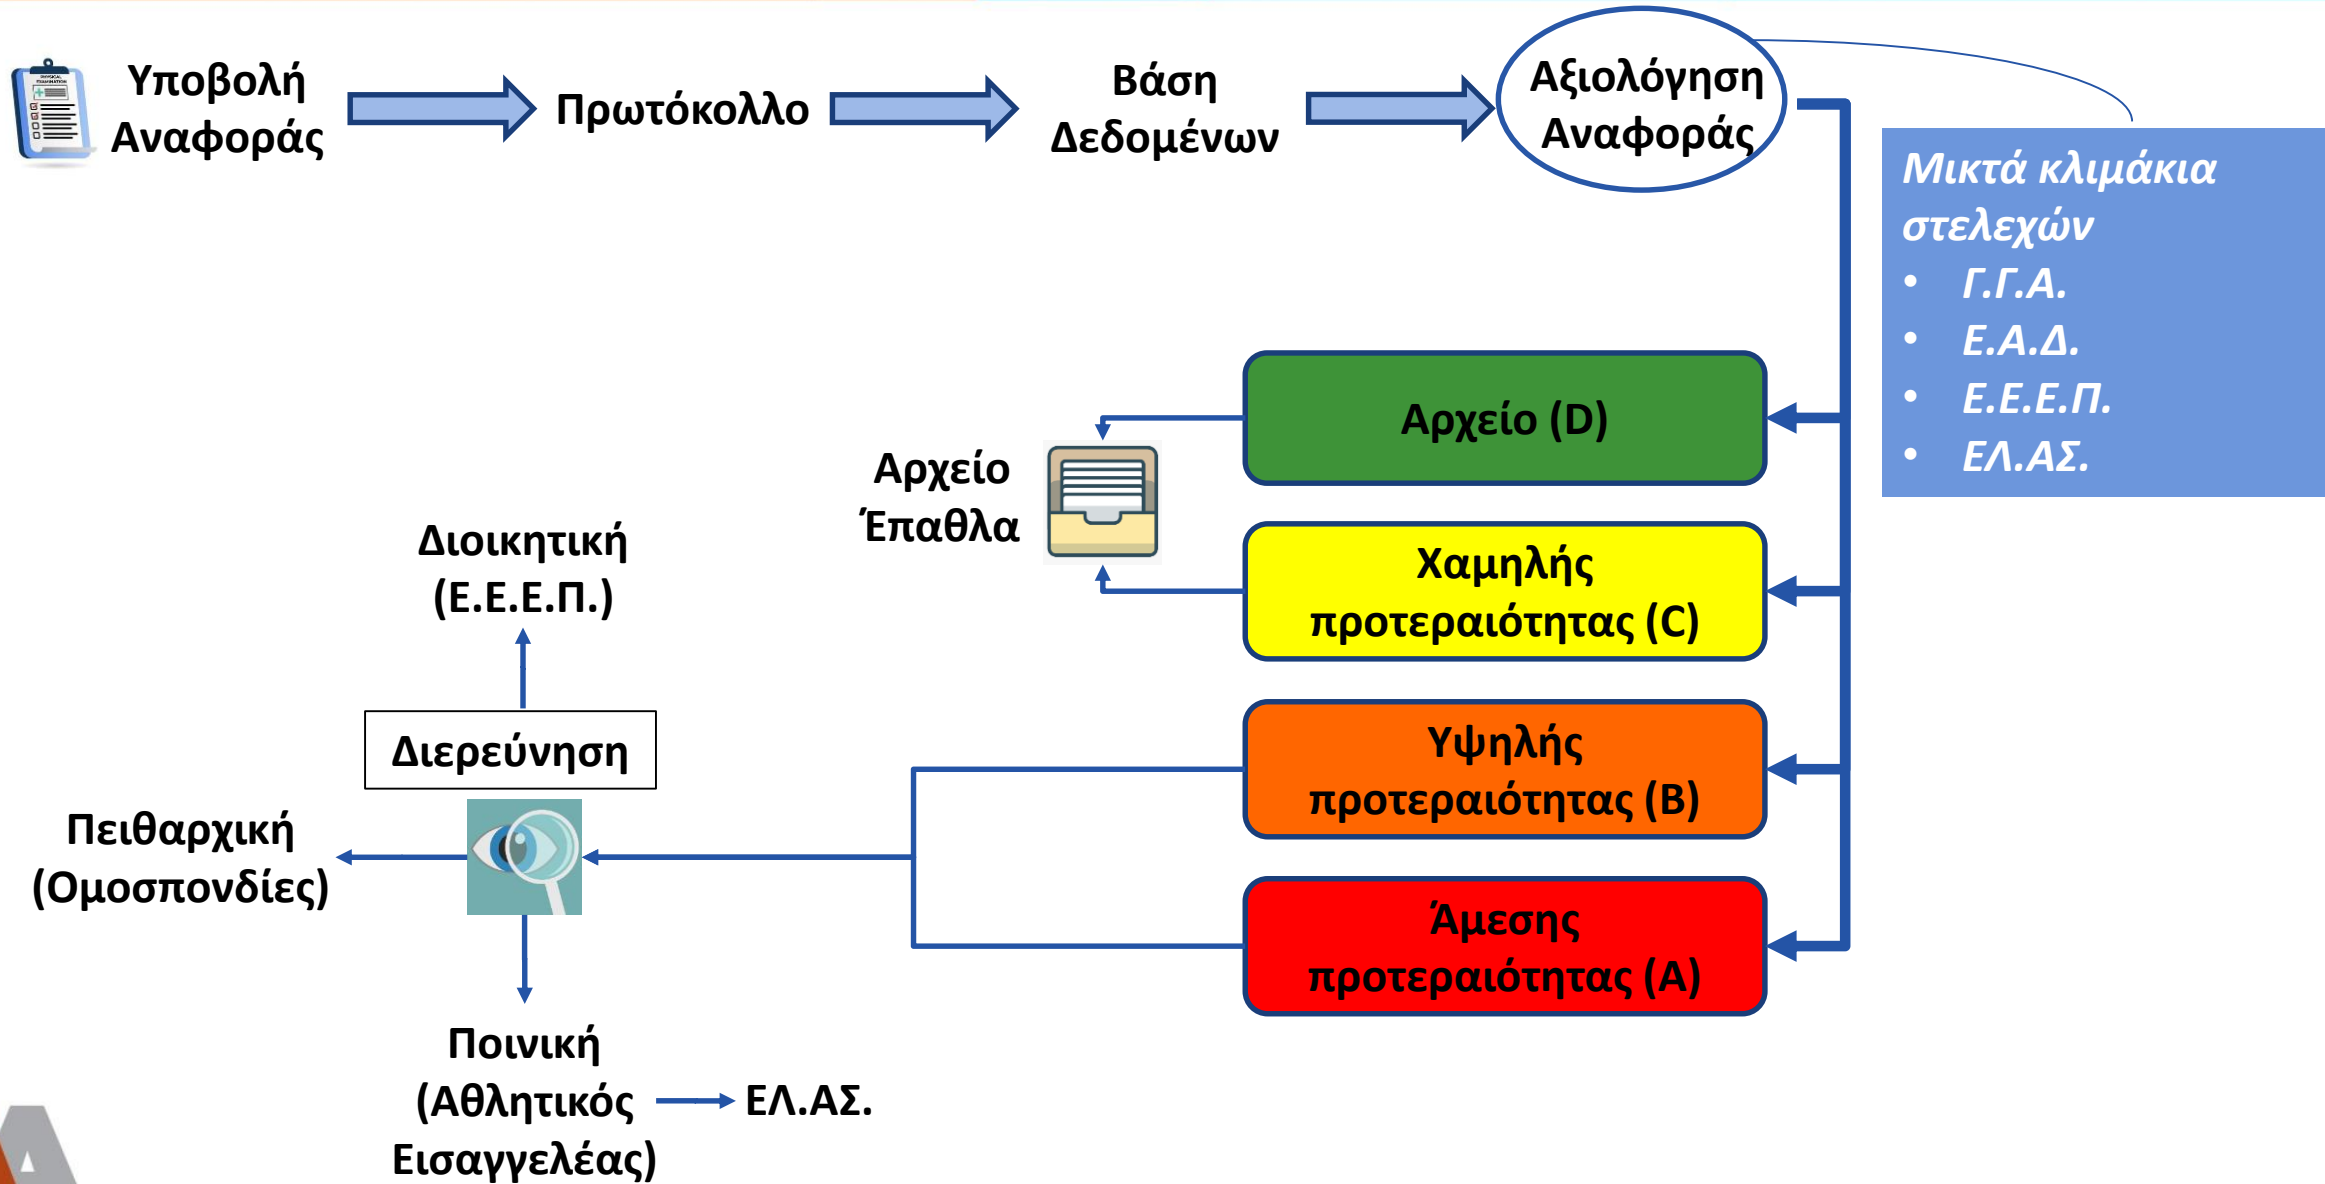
Υποβολή Αναφοράς

Πρωτόκολλο

Βάση Δεδομένων

Αξιολόγηση Αναφοράς

Μικτά κλιμάκια στελεχών
• Γ.Γ.Α.
• Ε.Α.Δ.
• Ε.Ε.Ε.Π.
• ΕΛ.ΑΣ.

Αρχείο (D)

Αρχείο Έπαθλα

Χαμηλής προτεραιότητας (C)

Υψηλής προτεραιότητας (B)

Άμεσης προτεραιότητας (A)

Διοικητική (Ε.Ε.Ε.Π.)

Διερεύνηση

Πειθαρχική (Ομοσπονδίες)

Ποινική (Αθλητικός Εισαγγελέας)

ΕΛ.ΑΣ.